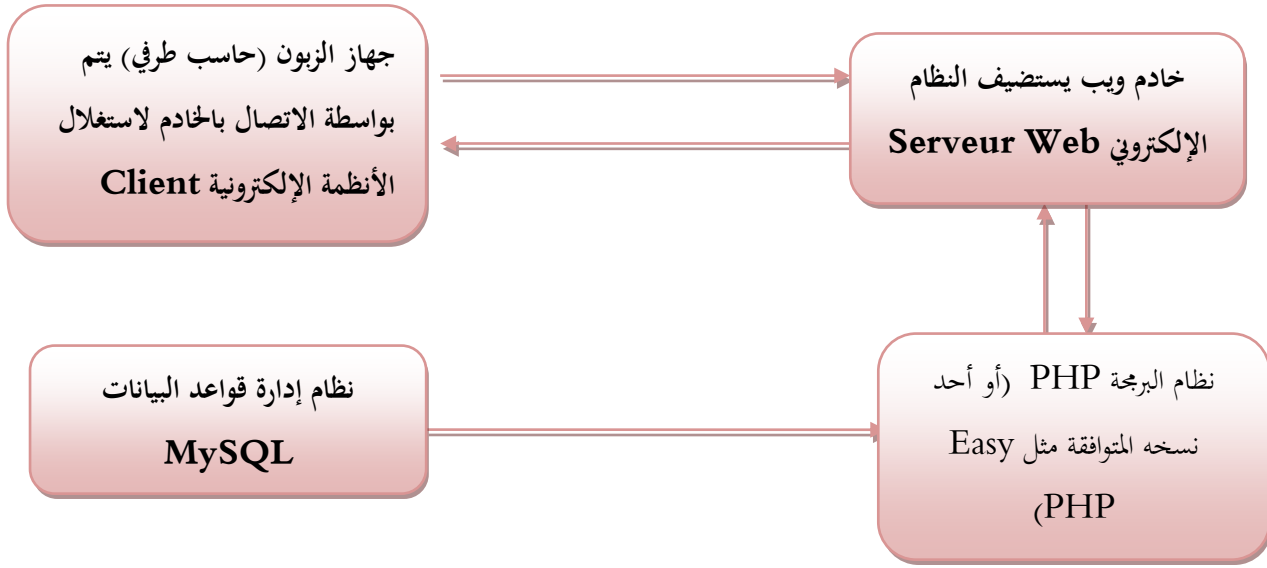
خادم ويب يستضيف النظام الإلكتروني Serveur Web

جهاز الزبون (حاسب طرفي) يتم بواسطة الاتصال بالخادم لاستغلال الأنظمة الإلكترونية Client

نظام البرمجة PHP (أو أحد نسخه المتوافقة مثل Easy PHP)

نظام إدارة قواعد البيانات MySQL